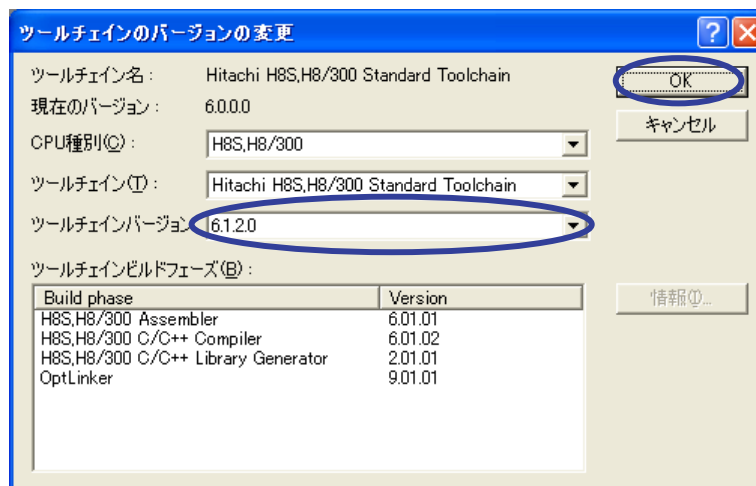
ツールチェインのバージョンの変更

ツールチェイン名：　Hitachi H8S,H8/300 Standard Toolchain

現在のバージョン：　6.0.0.0

CPU種別(C)：　H8S,H8/300

ツールチェイン(T)：　Hitachi H8S,H8/300 Standard Toolchain

ツールチェインバージョン　6.1.2.0

ツールチェインビルドフェーズ(B)：

| Build phase | Version |
|---|---|
| H8S,H8/300 Assembler | 6.01.01 |
| H8S,H8/300 C/C++ Compiler | 6.01.02 |
| H8S,H8/300 C/C++ Library Generator | 2.01.01 |
| OptLinker | 9.01.01 |

OK

キャンセル

情報(I)...